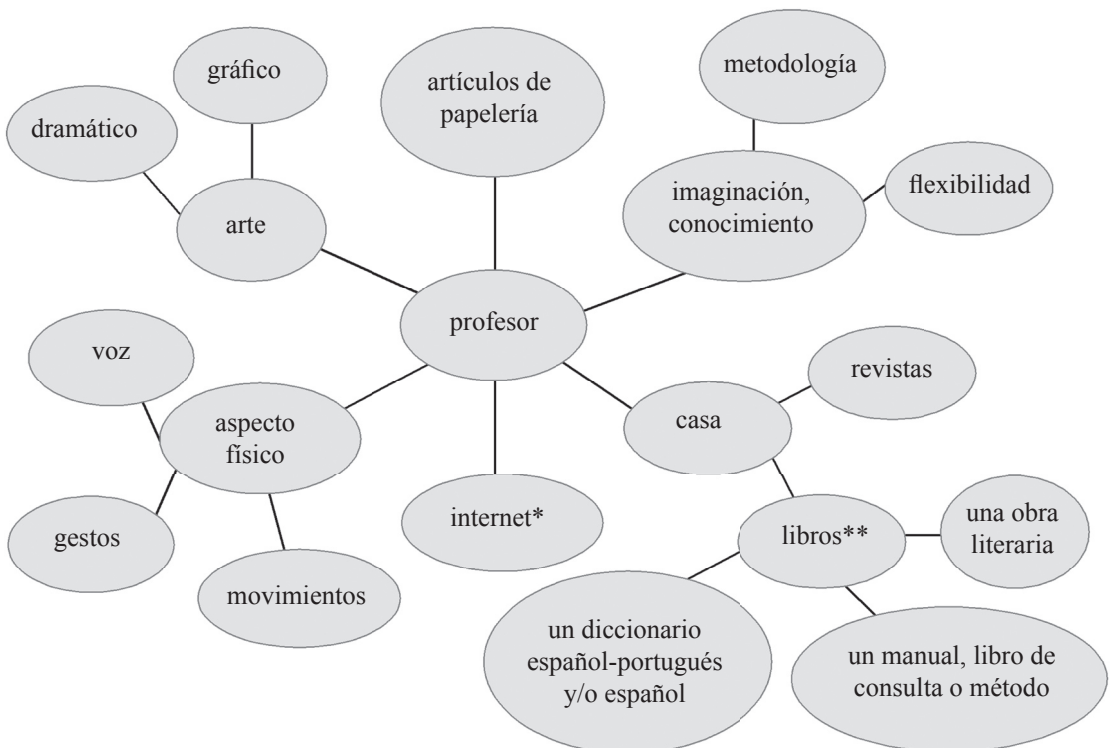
gráfico

dramático

arte

artículos de papelería

metodología

imaginación, conocimiento

flexibilidad

profesor

voz

aspecto físico

gestos

movimientos

internet*

casa

revistas

libros**

una obra literaria

un diccionario español-portugués y/o español

un manual, libro de consulta o método